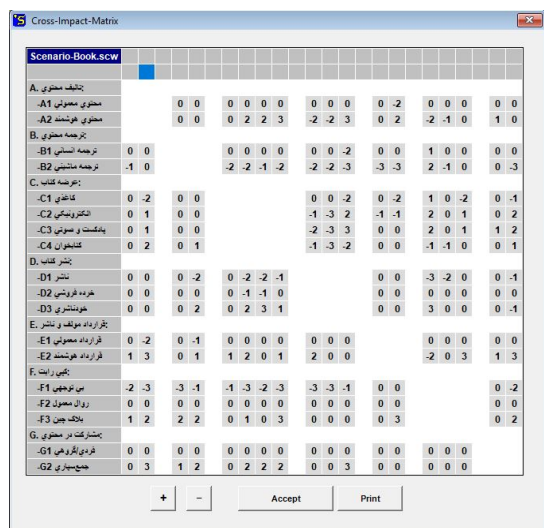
Cross-Impact-Matrix

Scenario-Book.scw

| | | | | | | | |
|---|---|---|---|---|---|---|---|
| A. تالیف محتوی: | | | | | | | |
| A1- محتوی معمولی | | 0 0 | 0 0 0 0 | 0 0 0 | 0 -2 | 0 0 0 | 0 0 |
| A2- محتوی هوشمند | | 0 0 | 0 2 2 3 | -2 -2 3 | 0 2 | -2 -1 0 | 1 0 |
| B. ترجمه محتوی: | | | | | | | |
| B1- ترجمه انسانی | 0 0 | | 0 0 0 0 | 0 0 -2 | 0 0 | 1 0 0 | 0 0 |
| B2- ترجمه ماشینی | -1 0 | | -2 -2 -1 -2 | -2 -2 -3 | -3 -3 | 2 -1 0 | 0 -3 |
| C. عرضه کتاب: | | | | | | | |
| C1- کاغذی | 0 -2 | 0 0 | | 0 0 -2 | 0 -2 | 1 0 -2 | 0 -1 |
| C2- الکترونیکی | 0 1 | 0 0 | | -1 -3 2 | -1 -1 | 2 0 1 | 0 2 |
| C3- پادکست و صوتی | 0 1 | 0 0 | | -2 -3 3 | 0 0 | 2 0 1 | 1 2 |
| C4- کتابخوان | 0 2 | 0 1 | | -1 -3 -2 | 0 0 | -1 -1 0 | 0 1 |
| D. نشر کتاب: | | | | | | | |
| D1- ناشر | 0 0 | 0 -2 | 0 -2 -2 -1 | | 0 0 | -3 -2 0 | 0 -1 |
| D2- خرده فروشی | 0 0 | 0 0 | 0 -1 -1 0 | | 0 0 | 0 0 0 | 0 0 |
| D3- خودناشری | 0 0 | 0 2 | 0 2 3 1 | | 0 0 | 3 0 0 | 0 -1 |
| E. قرارداد مولف و ناشر: | | | | | | | |
| E1- قرارداد معمولی | 0 -2 | 0 -1 | 0 0 0 0 | 0 0 0 | | 0 0 0 | 0 0 |
| E2- قرارداد هوشمند | 1 3 | 0 1 | 1 2 0 1 | 2 0 0 | | -2 0 3 | 1 3 |
| F. کپی رایت: | | | | | | | |
| F1- بی توجهی | -2 -3 | -3 -1 | -1 -3 -2 -3 | -3 -3 -1 | 0 0 | | 0 -2 |
| F2- روال معمول | 0 0 | 0 0 | 0 0 0 0 | 0 0 0 | 0 0 | | 0 0 |
| F3- بلاک چین | 1 2 | 2 2 | 0 1 0 3 | 0 0 0 | 0 3 | | 0 2 |
| G. مشارکت در محتوی: | | | | | | | |
| G1- فردی/گروهی | 0 0 | 0 0 | 0 0 0 0 | 0 0 0 | 0 0 | 0 0 0 | |
| G2- جمع‌سپاری | 0 3 | 1 2 | 0 2 2 2 | 0 0 3 | 0 0 | 0 0 0 | |

+ – Accept Print